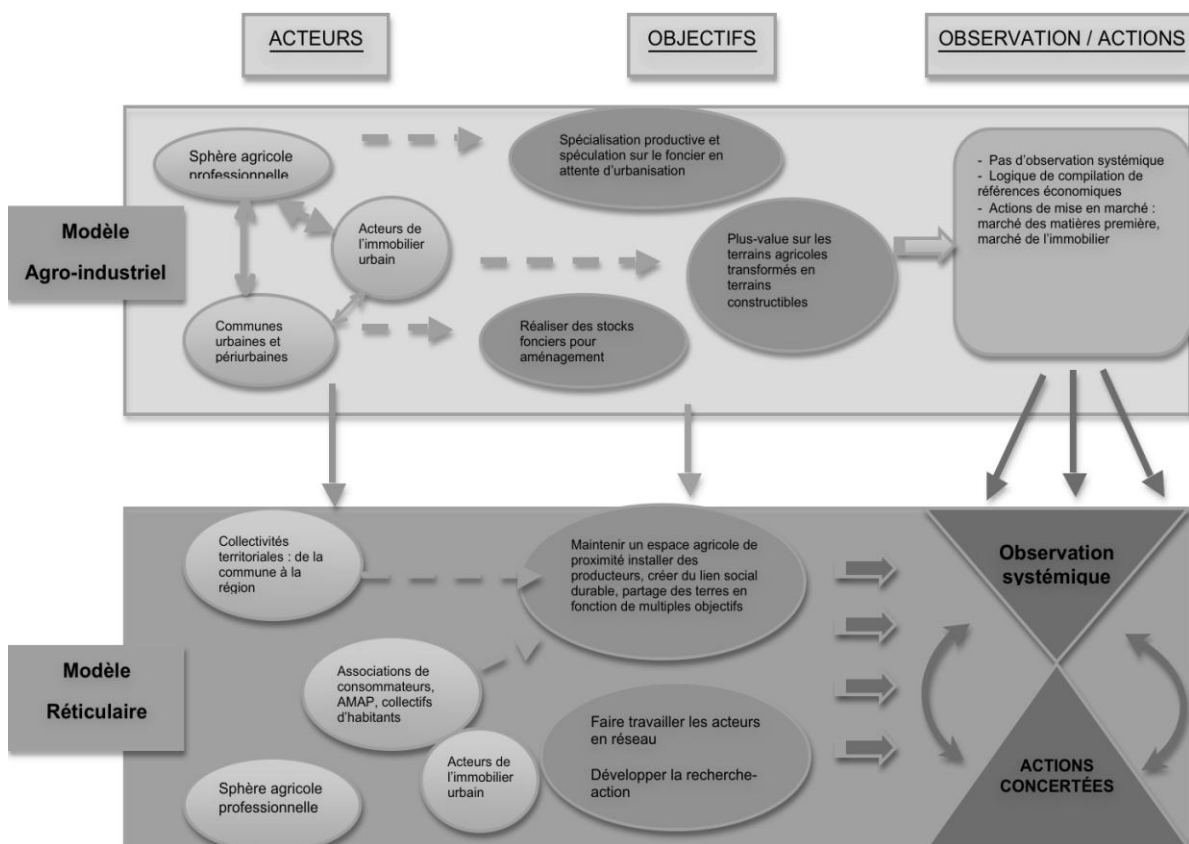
ACTEURS

OBJECTIFS

OBSERVATION / ACTIONS

Modèle Agro-industriel

Sphère agricole professionnelle

Acteurs de l'immobilier urbain

Communes urbaines et périurbaines

Spécialisation productive et spéculation sur le foncier en attente d'urbanisation

Plus-value sur les terrains agricoles transformés en terrains constructibles

Réaliser des stocks fonciers pour aménagement

- Pas d'observation systémique
- Logique de compilation de références économiques
- Actions de mise en marché : marché des matières première, marché de l'immobilier

Modèle Réticulaire

Collectivités territoriales : de la commune à la région

Associations de consommateurs, AMAP, collectifs d'habitants

Acteurs de l'immobilier urbain

Sphère agricole professionnelle

Maintenir un espace agricole de proximité installer des producteurs, créer du lien social durable, partage des terres en fonction de multiples objectifs

Faire travailler les acteurs en réseau

Développer la recherche-action

Observation systémique

ACTIONS CONCERTÉES